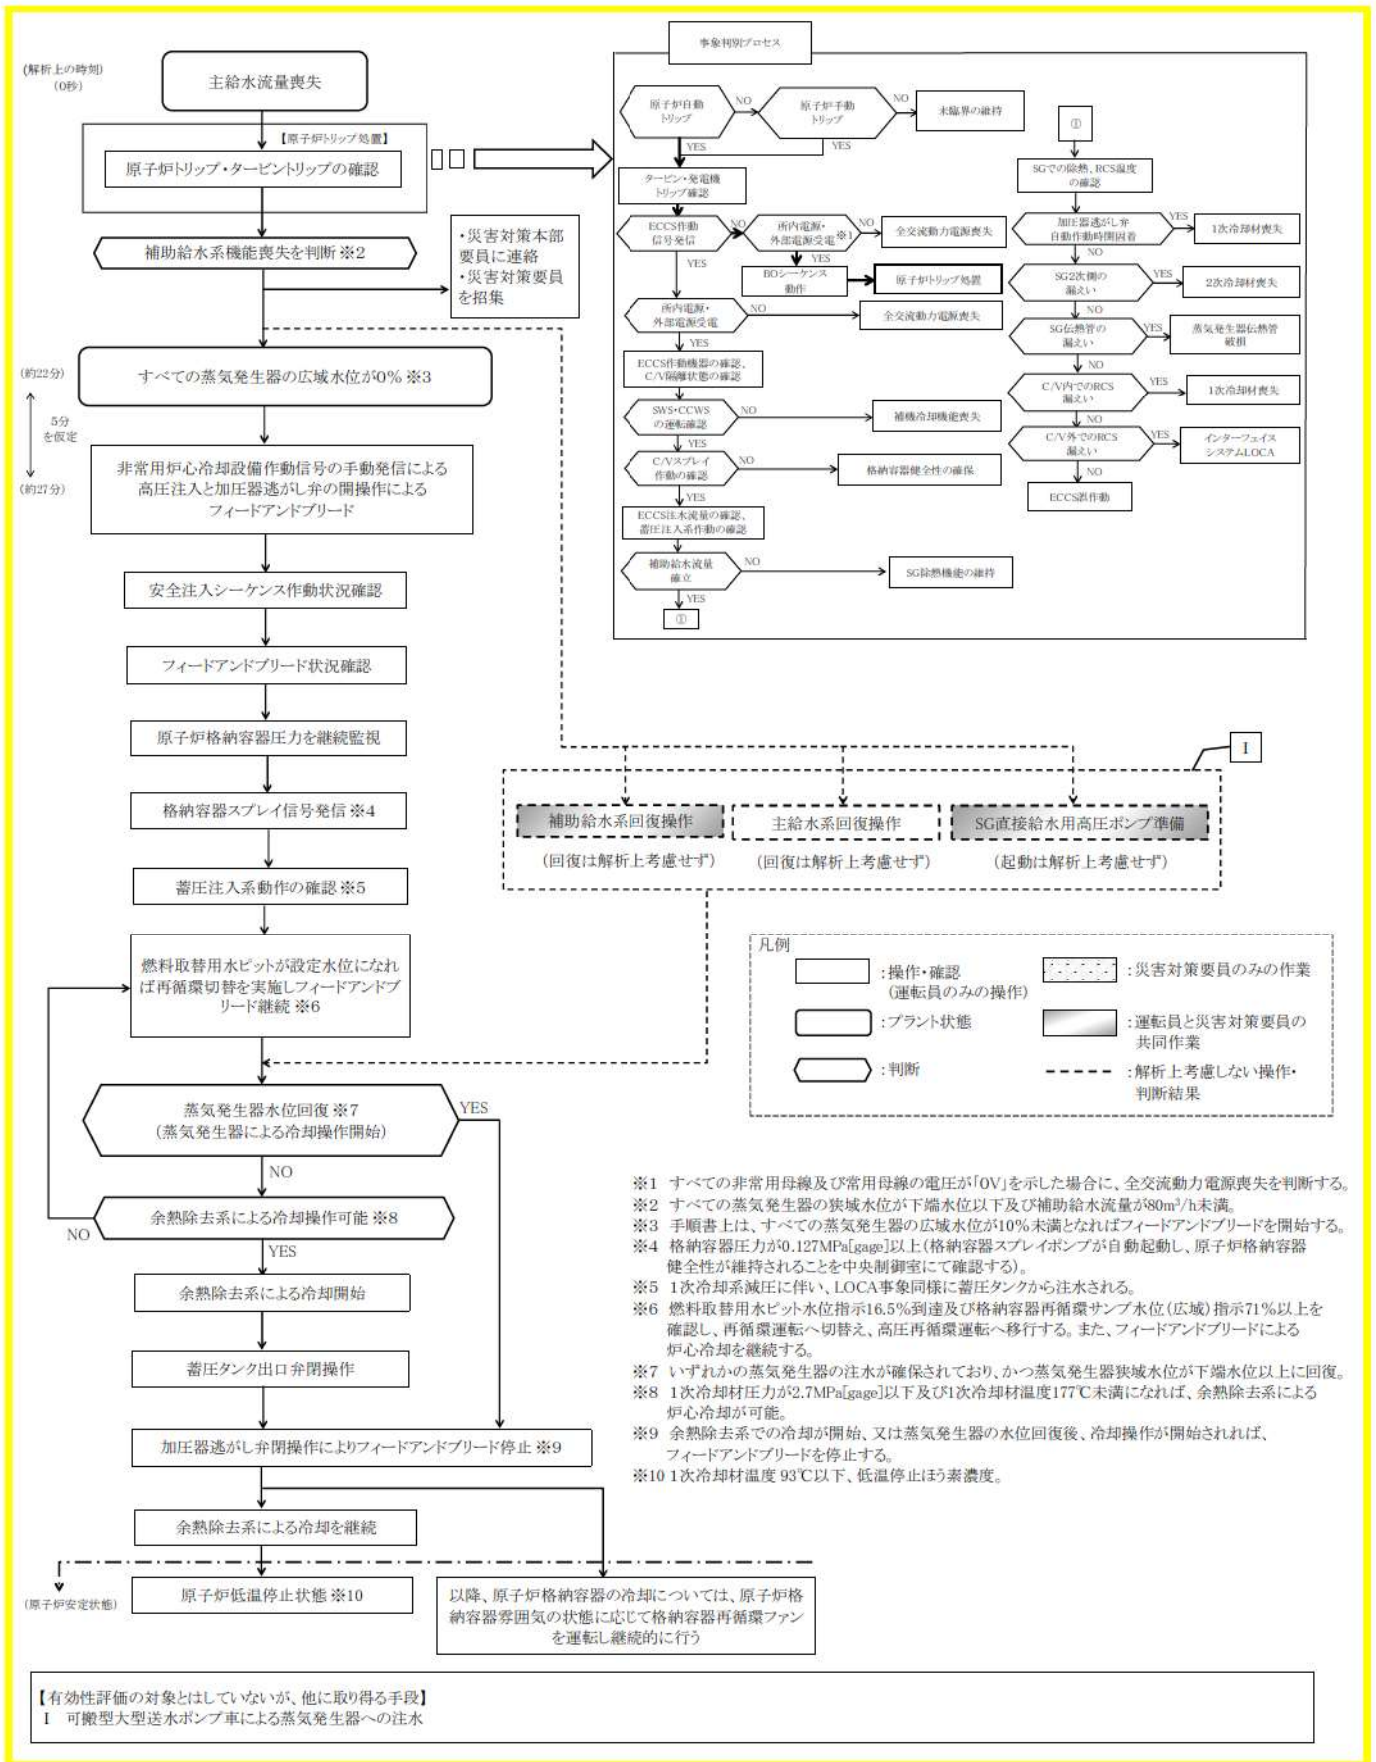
(解析上の時刻)
(0秒)

主給水流量喪失

【原子炉トリップ処置】
原子炉トリップ・タービントリップの確認

補助給水系機能喪失を判断 ※2

・災害対策本部要員に連絡
・災害対策要員を招集

(約22分)
すべての蒸気発生器の広域水位が0% ※3

5分を仮定

(約27分)
非常用炉心冷却設備作動信号の手動発信による高圧注入と加圧器逃がし弁の開操作によるフィードアンドブリード

安全注入シーケンス作動状況確認

フィードアンドブリード状況確認

原子炉格納容器圧力を継続監視

格納容器スプレイ信号発信 ※4

蓄圧注入系動作の確認 ※5

燃料取替用水ピットが設定水位になれば再循環切替を実施しフィードアンドブリード継続 ※6

蒸気発生器水位回復 ※7
(蒸気発生器による冷却操作開始)

YES

NO

余熱除去系による冷却操作可能 ※8

NO

YES

余熱除去系による冷却開始

蓄圧タンク出口弁閉操作

加圧器逃がし弁閉操作によりフィードアンドブリード停止 ※9

余熱除去系による冷却を継続

(原子炉安定状態)

原子炉低温停止状態 ※10

以降、原子炉格納容器の冷却については、原子炉格納容器雰囲気の状態に応じて格納容器再循環ファンを運転し継続的に行う

事象判別プロセス

原子炉自動トリップ
NO
原子炉手動トリップ
NO
未臨界の維持
YES
YES
タービン・発電機トリップ確認
ECCS作動信号発信
NO
所内電源・外部電源受電 ※1
NO
全交流動力電源喪失
YES
YES
BOシーケンス動作
原子炉トリップ処置
所内電源・外部電源受電
NO
全交流動力電源喪失
YES
ECCS作動機器の確認、C/V隔離状態の確認
SWS・CCWSの運転確認
NO
補機冷却機能喪失
YES
C/Vスプレイ作動の確認
NO
格納容器健全性の確保
YES
ECCS注水流量の確認、蓄圧注入系作動の確認
補助給水流量確立
NO
SG除熱機能の維持
YES
①

①
SGでの除熱、RCS温度の確認
加圧器逃がし弁自動作動時開固着
YES
1次冷却材喪失
NO
SG2次側の漏えい
YES
2次冷却材喪失
NO
SG伝熱管の漏えい
YES
蒸気発生器伝熱管破損
NO
C/V内でのRCS漏えい
YES
1次冷却材喪失
NO
C/V外でのRCS漏えい
YES
インターフェイスシステムLOCA
NO
ECCS誤作動

I

補助給水系回復操作
(回復は解析上考慮せず)

主給水系回復操作
(回復は解析上考慮せず)

SG直接給水用高圧ポンプ準備
(起動は解析上考慮せず)

凡例
:操作・確認
(運転員のみの操作)
:災害対策要員のみの作業
:プラント状態
:運転員と災害対策要員の共同作業
:判断
:解析上考慮しない操作・判断結果

※1 すべての非常用母線及び常用母線の電圧が「0V」を示した場合に、全交流動力電源喪失を判断する。
※2 すべての蒸気発生器の狭域水位が下端水位以下及び補助給水流量が$80m^3/h$未満。
※3 手順書上は、すべての蒸気発生器の広域水位が10%未満となればフィードアンドブリードを開始する。
※4 格納容器圧力が0.127MPa[gage]以上(格納容器スプレイポンプが自動起動し、原子炉格納容器健全性が維持されることを中央制御室にて確認する)。
※5 1次冷却系減圧に伴い、LOCA事象同様に蓄圧タンクから注水される。
※6 燃料取替用水ピット水位指示16.5%到達及び格納容器再循環サンプ水位(広域)指示71%以上を確認し、再循環運転へ切替え、高圧再循環運転へ移行する。また、フィードアンドブリードによる炉心冷却を継続する。
※7 いずれかの蒸気発生器の注水が確保されており、かつ蒸気発生器狭域水位が下端水位以上に回復。
※8 1次冷却材圧力が2.7MPa[gage]以下及び1次冷却材温度177℃未満になれば、余熱除去系による炉心冷却が可能。
※9 余熱除去系での冷却が開始、又は蒸気発生器の水位回復後、冷却操作が開始されれば、フィードアンドブリードを停止する。
※10 1次冷却材温度93℃以下、低温停止ほう素濃度。

【有効性評価の対象とはしていないが、他に取り得る手段】
I 可搬型大型送水ポンプ車による蒸気発生器への注水